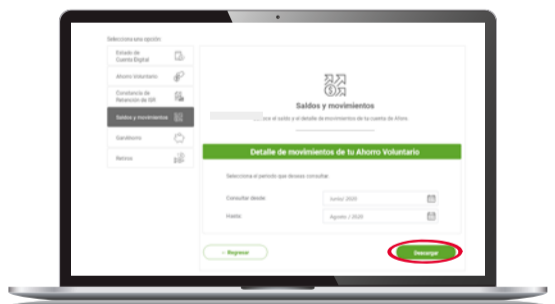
Selecciona una opción:

Estado de Cuenta Digital

Ahorro Voluntario

Constancia de Retención de ISR

Saldos y movimientos

Gandinero

Retiros

Saldos y movimientos

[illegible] ar el saldo y el detalle de movimientos de tu cuenta de Afore

Detalle de movimientos de tu Ahorro Voluntario

Selecciona el periodo que deseas consultar

Consultar desde: Junio / 2020

Hasta: Agosto / 2020

< Regresar

Descargar